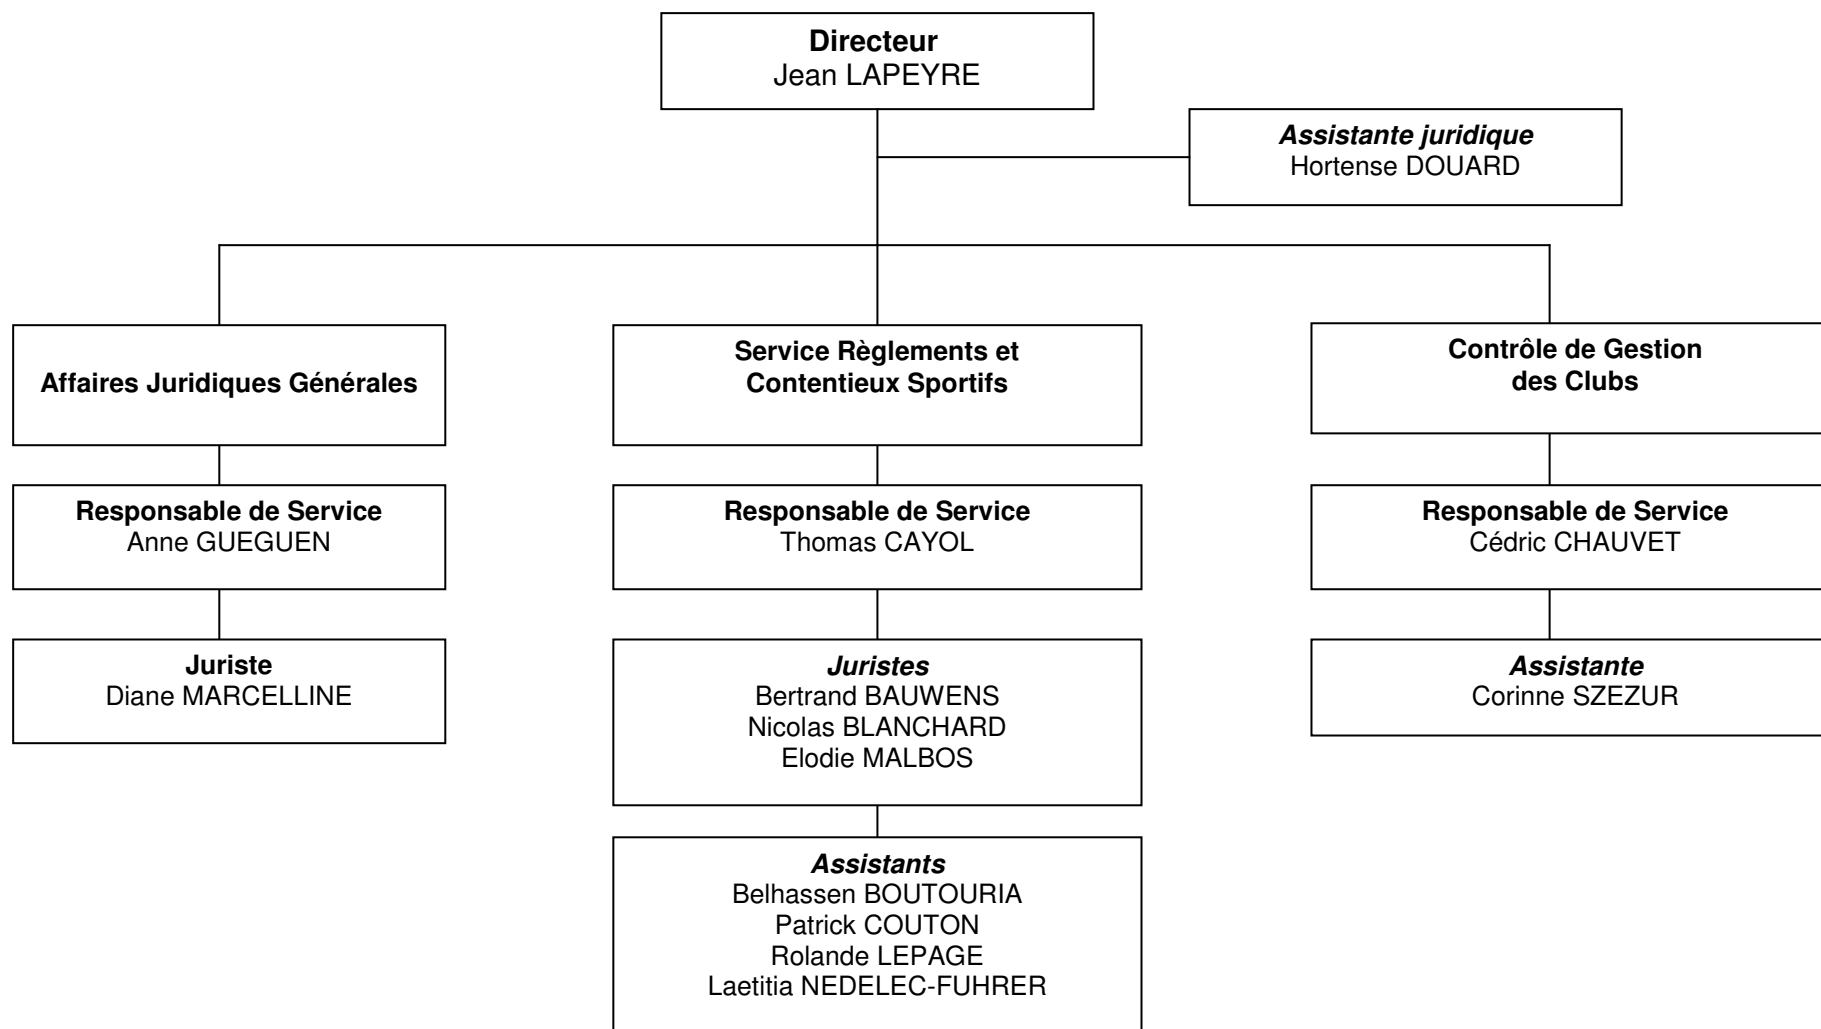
Directeur
Jean LAPEYRE

Assistante juridique
Hortense DOUARD

Affaires Juridiques Générales

Responsable de Service
Anne GUEGUEN

Juriste
Diane MARCELLINE

Service Règlements et Contentieux Sportifs

Responsable de Service
Thomas CAYOL

Juristes
Bertrand BAUWENS
Nicolas BLANCHARD
Elodie MALBOS

Assistants
Belhassen BOUTOURIA
Patrick COUTON
Rolande LEPAGE
Laetitia NEDELEC-FUHRER

Contrôle de Gestion des Clubs

Responsable de Service
Cédric CHAUVET

Assistante
Corinne SZEZUR